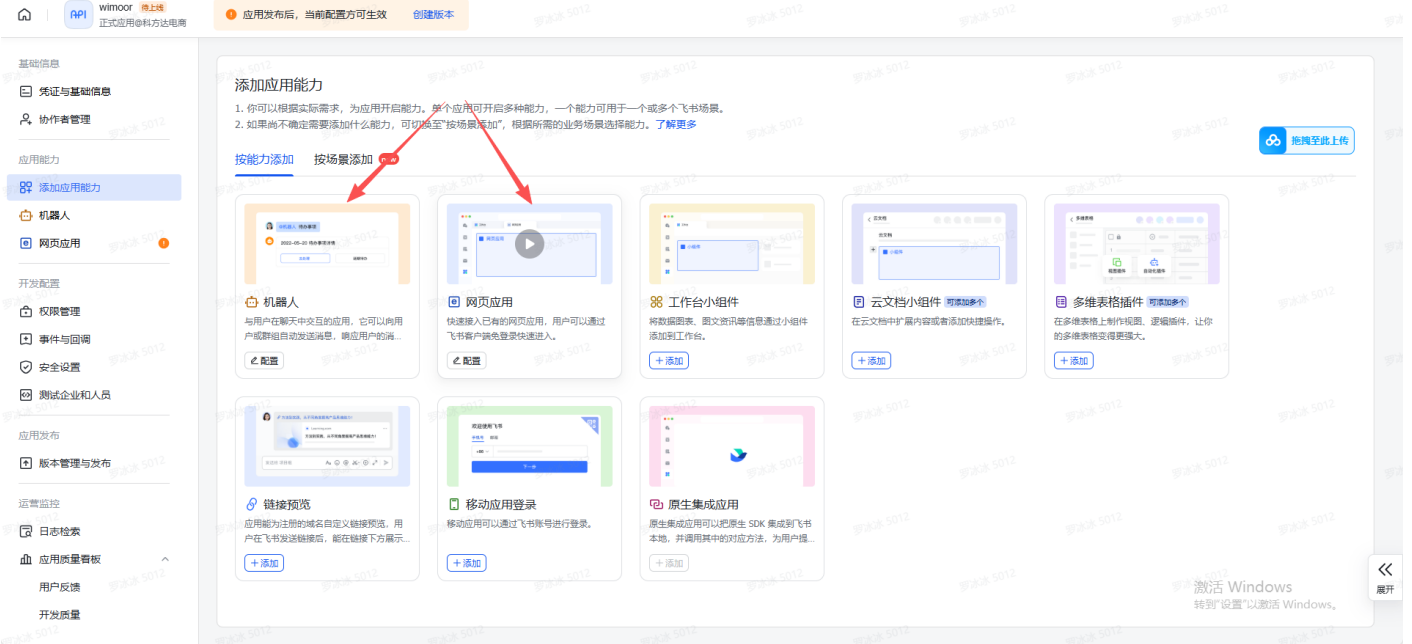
wimoor 待上线
正式应用@科方达电商
应用发布后，当前配置方可生效 创建版本

基础信息
凭证与基础信息
协作者管理
应用能力
添加应用能力
机器人
网页应用
开发配置
权限管理
事件与回调
安全设置
测试企业和人员
应用发布
版本管理与发布
运营监控
日志检索
应用质量看板
用户反馈
开发质量

添加应用能力
1. 你可以根据实际需求，为应用开启能力。单个应用可开启多种能力，一个能力可用于一个或多个飞书场景。
2. 如果尚不确定需要添加什么能力，可切换至"按场景添加"，根据所需的业务场景选择能力。了解更多

拖拽至此上传

按能力添加 按场景添加 new

机器人
与用户在聊天中交互的应用，它可以向用户或群组自动发送消息，响应用户的消...
配置

网页应用
快速接入已有的网页应用，用户可以通过飞书客户端免登录快速进入。
配置

工作台小组件
将数据图表、图文资讯等信息通过小组件添加到工作台。
+ 添加

云文档小组件 可添加多个
在云文档中扩展内容或者添加快捷操作。
+ 添加

多维表格插件 可添加多个
在多维表格上制作视图、逻辑插件，让你的多维表格变得更强大。
+ 添加

链接预览
应用能为注册的域名自定义链接预览，用户在飞书发送链接后，能在链接下方展示...
+ 添加

移动应用登录
移动应用可以通过飞书账号进行登录。
+ 添加

原生集成应用
原生集成应用可以把原生 SDK 集成到飞书本地，并调用其中的对应方法，为用户提...
+ 添加

展开

激活 Windows
转到"设置"以激活 Windows。